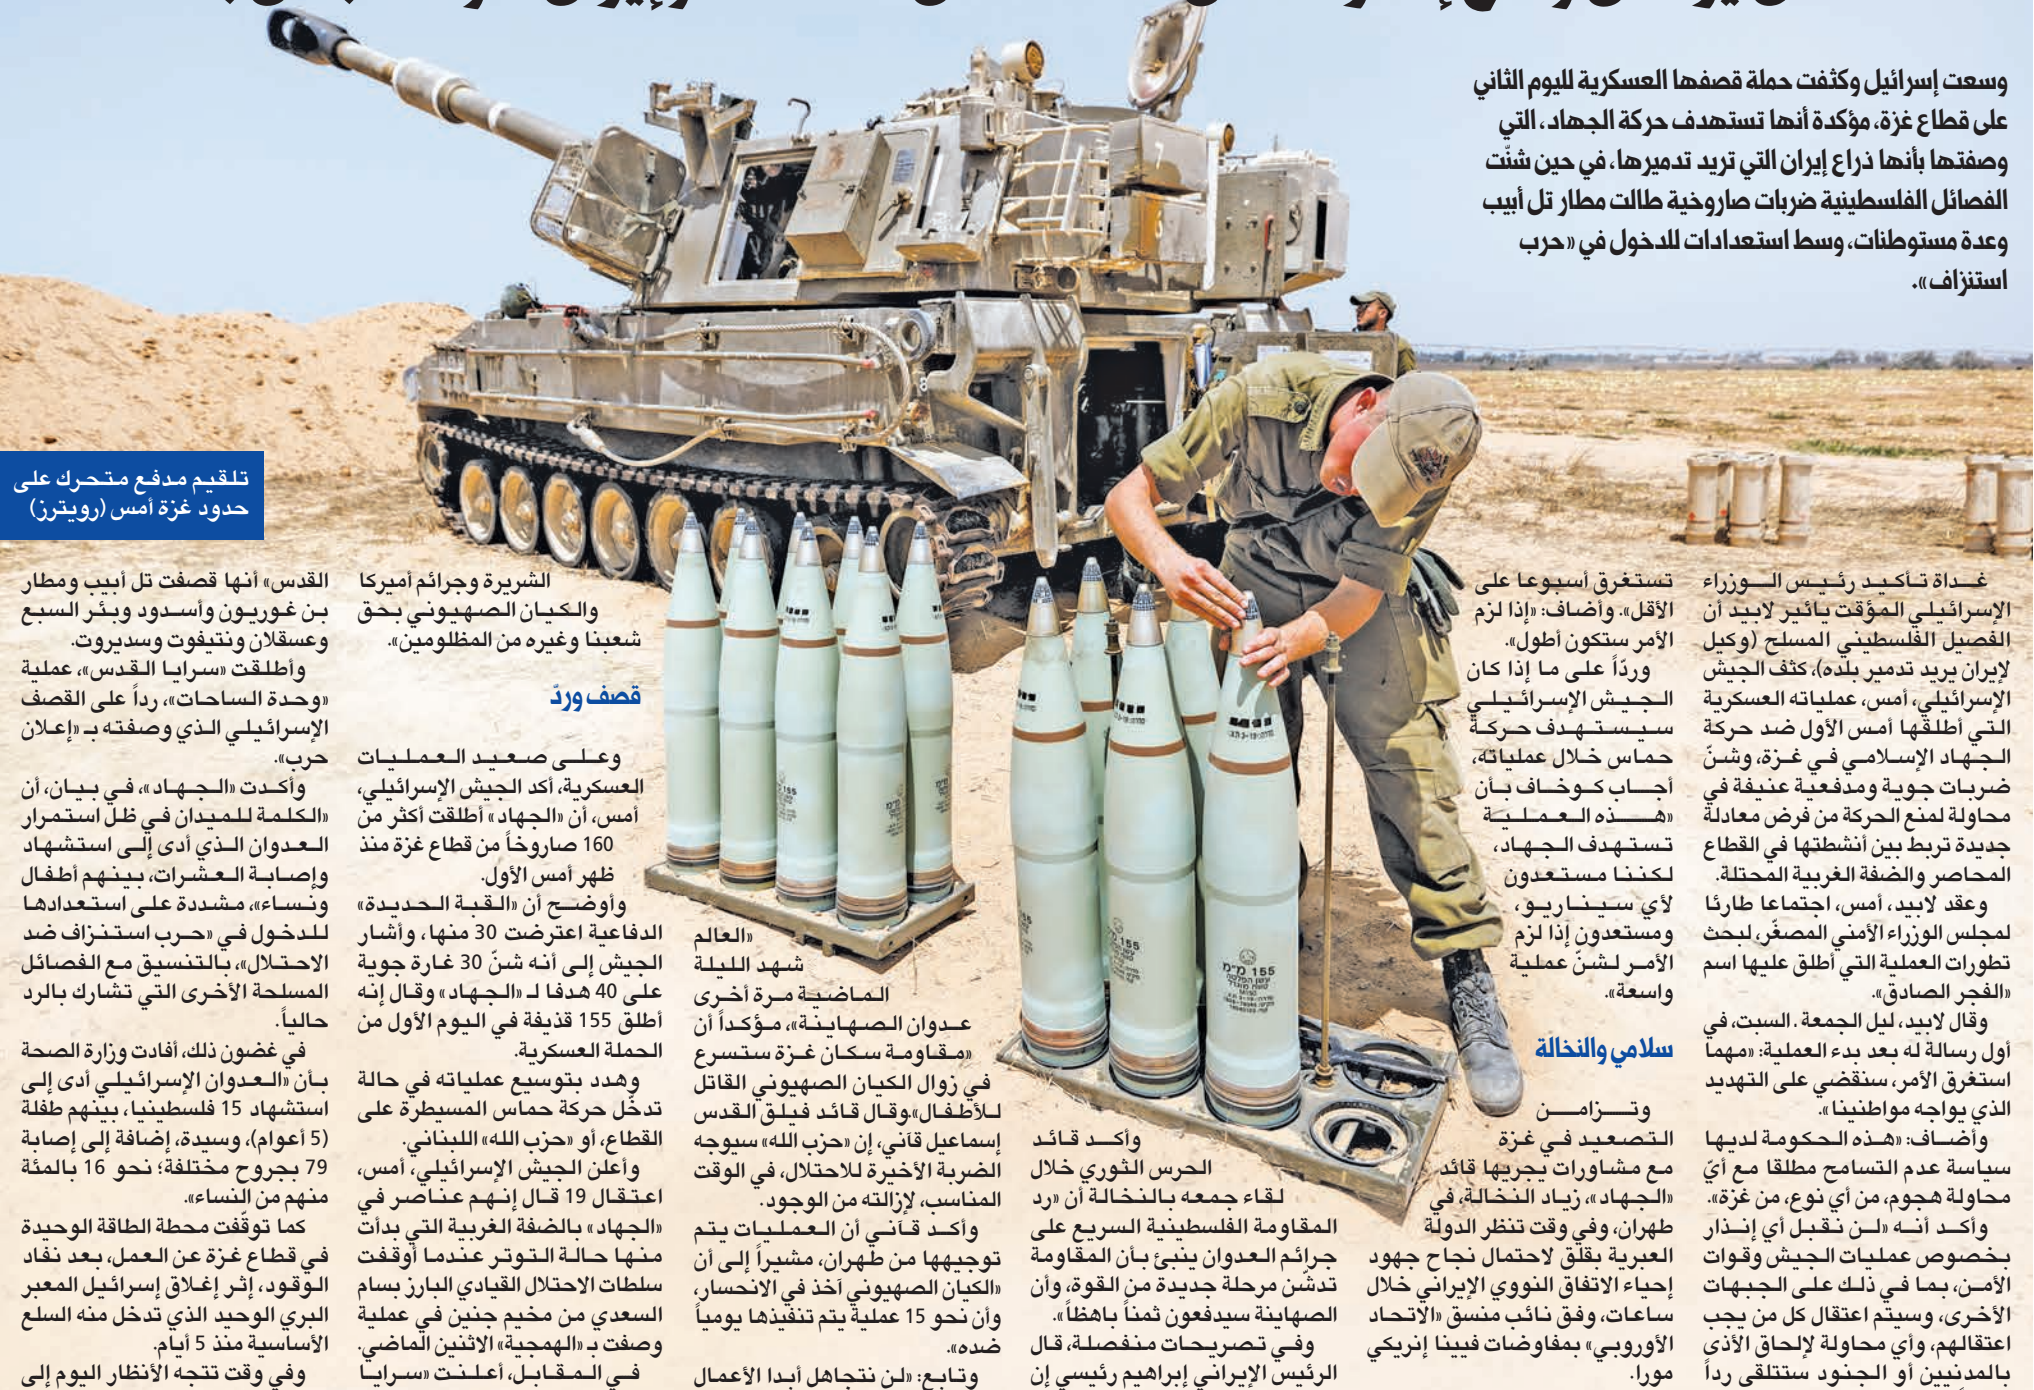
وسعت إسرائيل وكثفت حملة قصفها العسكرية لليوم الثاني على قطاع غزة، مؤكدة أنها تستهدف حركة الجهاد، التي وصفتها بأنها ذراع إيران التي تريد تدميرها، في حين شنّت الفصائل الفلسطينية ضربات صاروخية طالت مطار تل أبيب وعدة مستوطنات، وسط استعدادات للدخول في «حرب استنزاف».

تلقيم مدفع متحرك على حدود غزة أمس (رويترز)

غداة تأكيد رئيس الوزراء الإسرائيلي المؤقت يائير لابيد أن الفصيل الفلسطيني المسلح (وكيل لإيران يريد تدمير بلده)، كثف الجيش الإسرائيلي، أمس، عملياته العسكرية التي أطلقها أمس الأول ضد حركة الجهاد الإسلامي في غزة، وشنّ ضربات جوية ومدفعية عنيفة في محاولة لمنع الحركة من فرض معادلة جديدة تربط بين أنشطتها في القطاع المحاصر والضفة الغربية المحتلة.

وعقد لابيد، أمس، اجتماعا طارئا لمجلس الوزراء الأمني المصغّر، لبحث تطورات العملية التي أطلق عليها اسم «الفجر الصادق».

وقال لابيد، ليل الجمعة - السبت، في أول رسالة له بعد بدء العملية: «مهما استغرق الأمر، سنقضي على التهديد الذي يواجه مواطنينا».

وأضاف: «هذه الحكومة لديها سياسة عدم التسامح مطلقا مع أيّ محاولة هجوم، من أي نوع، من غزة».

وأكد أنه «لن نقبل أي إنذار بخصوص عمليات الجيش وقوات الأمن، بما في ذلك على الجبهات الأخرى، وسيتم اعتقال كل من يجب اعتقالهم، وأي محاولة لإلحاق الأذى بالمدنيين أو الجنود ستتلقى رداً

تستغرق أسبوعا على الأقل». وأضاف: «إذا لزم الأمر ستكون أطول».

ورداً على ما إذا كان الجيش الإسرائيلي سيستهدف حركة حماس خلال عملياته، أجاب كوخاف بأن «هذه العملية تستهدف الجهاد، لكننا مستعدون لأي سيناريو، ومستعدون إذا لزم الأمر لشنّ عملية واسعة».

سلامي والنخالة

وتزامن التصعيد في غزة مع مشاورات يجريها قائد «الجهاد»، زياد النخالة، في طهران، وفي وقت تنظر الدولة العبرية بقلق لاحتمال نجاح جهود إحياء الاتفاق النووي الإيراني خلال ساعات، وفق نائب منسق «الاتحاد الأوروبي» بمفاوضات فيينا إنريكي مورا.

وأكد قائد الحرس الثوري خلال لقاء جمعه بالنخالة أن «رد المقاومة الفلسطينية السريع على جرائم العدوان ينبئ بأن المقاومة تدشن مرحلة جديدة من القوة، وأن الصهاينة سيدفعون ثمناً باهظاً».

وفي تصريحات منفصلة، قال الرئيس الإيراني إبراهيم رئيسي إن

«العالم شهد الليلة الماضية مرة أخرى عدوان الصهاينة»، مؤكداً أن «مقاومة سكان غزة ستسرع في زوال الكيان الصهيوني القاتل للأطفال».وقال قائد فيلق القدس إسماعيل قاني: إن «حزب الله» سيوجه الضربة الأخيرة للاحتلال، في الوقت المناسب، لإزالته من الوجود.

وأكد قاني أن العمليات يتم توجيهها من طهران، مشيراً إلى أن «الكيان الصهيوني أخذ في الانحسار، وأن نحو 15 عملية يتم تنفيذها يومياً ضده».

وتابع: «لن نتجاهل أبدا الأعمال

الشريرة وجرائم أميركا والكيان الصهيوني بحق شعبنا وغيره من المظلومين».

قصف ورد

وعلى صعيد العمليات العسكرية، أكد الجيش الإسرائيلي، أمس، أن «الجهاد» أطلقت أكثر من 160 صاروخاً من قطاع غزة منذ ظهر أمس الأول.

وأوضح أن «القبة الحديدة» الدفاعية اعترضت 30 منها، وأشار الجيش إلى أنه شنّ 30 غارة جوية على 40 هدفا لـ «الجهاد» وقال إنه أطلق 155 قذيفة في اليوم الأول من الحملة العسكرية.

وهدد بتوسيع عملياته في حالة تدخل حركة حماس المسيطرة على القطاع، أو «حزب الله» اللبناني.

وأعلن الجيش الإسرائيلي، أمس، اعتقال 19 قال إنهم عناصر في «الجهاد» بالضفة الغربية التي بدأت منها حالة التوتر عندما أوقفت سلطات الاحتلال القيادي البارز بسام السعدي من مخيم جنين في عملية وصفت بـ «الهمجية» الاثنين الماضي.

في المقابل، أعلنت «سرايا

القدس» أنها قصفت تل أبيب ومطار بن غوريون وأسدود وبئر السبع وعسقلان ونتيفوت وسديروت.

وأطلقت «سرايا القدس»، عملية «وحدة الساحات»، رداً على القصف الإسرائيلي الذي وصفته بـ «إعلان حرب».

وأكدت «الجهاد»، في بيان، أن «الكلمة للميدان في ظل استمرار العدوان الذي أدى إلى استشهاد وإصابة العشرات، بينهم أطفال ونساء»، مشددة على استعدادها للدخول في «حرب استنزاف ضد الاحتلال»، بالتنسيق مع الفصائل المسلحة الأخرى التي تشارك بالرد حالياً.

في غضون ذلك، أفادت وزارة الصحة بأن «العدوان الإسرائيلي أدى إلى استشهاد 15 فلسطينيا، بينهم طفلة (5 أعوام)، وسيدة، إضافة إلى إصابة 79 بجروح مختلفة؛ نحو 16 بالمئة منهم من النساء».

كما توقفت محطة الطاقة الوحيدة في قطاع غزة عن العمل، بعد نفاد الوقود، إثر إغلاق إسرائيل المعبر البري الوحيد الذي تدخل منه السلع الأساسية منذ 5 أيام.

وفي وقت تتجه الأنظار اليوم إلى